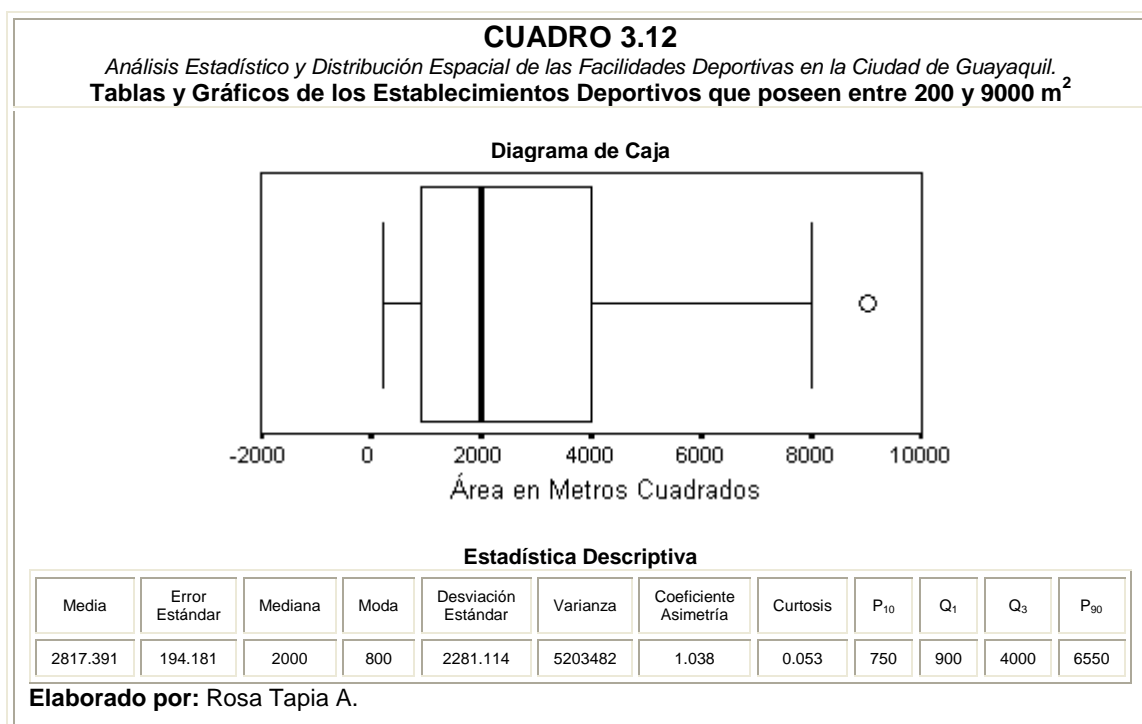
CUADRO 3.12

*Análisis Estadístico y Distribución Espacial de las Facilidades Deportivas en la Ciudad de Guayaquil.*

**Tablas y Gráficos de los Establecimientos Deportivos que poseen entre 200 y 9000 $m^2$**

Diagrama de Caja

-2000 0 2000 4000 6000 8000 10000

Área en Metros Cuadrados

Estadística Descriptiva

| Media | Error Estándar | Mediana | Moda | Desviación Estándar | Varianza | Coeficiente Asimetría | Curtosis | $P_{10}$ | $Q_1$ | $Q_3$ | $P_{90}$ |
|---|---|---|---|---|---|---|---|---|---|---|---|
| 2817.391 | 194.181 | 2000 | 800 | 2281.114 | 5203482 | 1.038 | 0.053 | 750 | 900 | 4000 | 6550 |

**Elaborado por:** Rosa Tapia A.